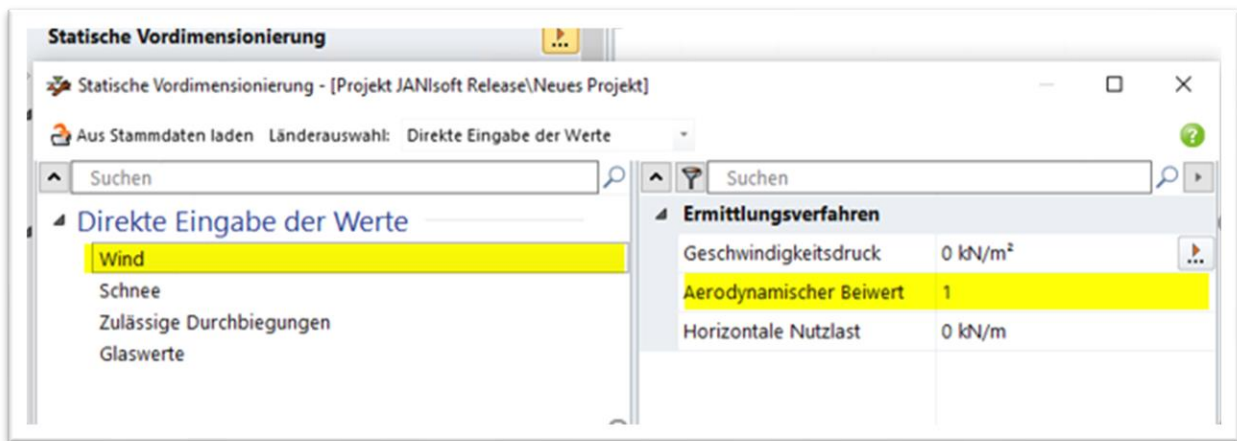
Statische Vordimensionierung

Statische Vordimensionierung - [Projekt JANIsoft Release\Neues Projekt]

Aus Stammdaten laden Länderauswahl: Direkte Eingabe der Werte

Suchen

Direkte Eingabe der Werte
Wind
Schnee
Zulässige Durchbiegungen
Glaswerte

Suchen

Ermittlungsverfahren

| | |
|---|---|
| Geschwindigkeitsdruck | 0 kN/m² |
| Aerodynamischer Beiwert | 1 |
| Horizontale Nutzlast | 0 kN/m |